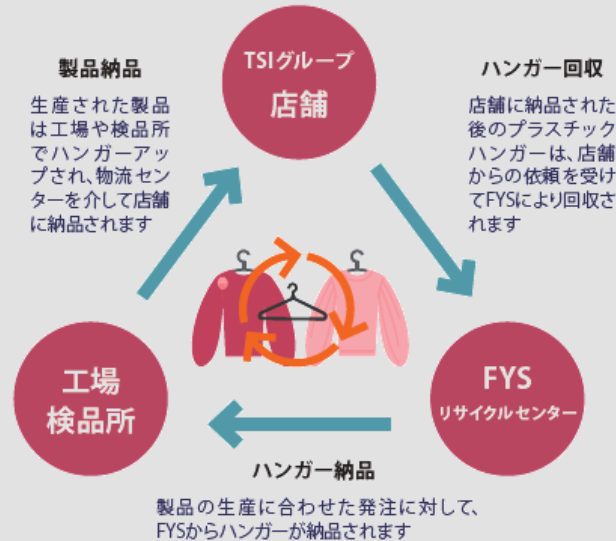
製品納品

生産された製品は工場や検品所でハンガーアップされ、物流センターを介して店舗に納品されます

TSIグループ
店舗

ハンガー回収

店舗に納品された後のプラスチックハンガーは、店舗からの依頼を受けてFYSにより回収されます

工場
検品所

FYS
リサイクルセンター

ハンガー納品

製品の生産に合わせた発注に対して、FYSからハンガーが納品されます